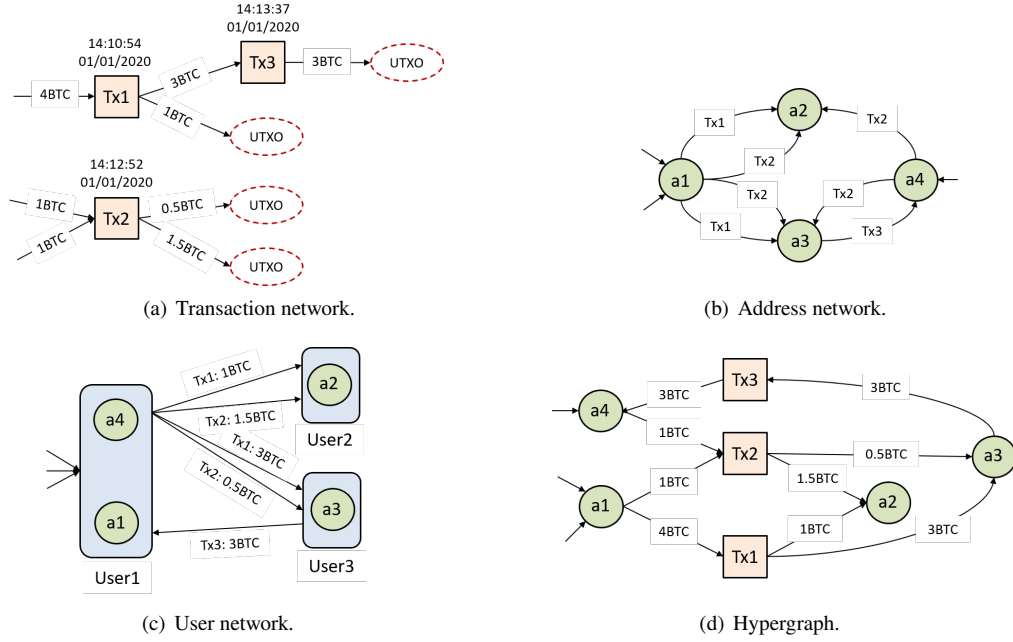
14:10:54
01/01/2020

14:13:37
01/01/2020

4BTC
Tx1
3BTC
Tx3
3BTC
UTXO
1BTC
UTXO

14:12:52
01/01/2020

1BTC
1BTC
Tx2
0.5BTC
UTXO
1.5BTC
UTXO

(a) Transaction network.

Tx1
a2
Tx2
Tx2
a1
Tx2
Tx2
a4
Tx1
a3
Tx3

(b) Address network.

Tx1: 1BTC
a2
a4
Tx2: 1.5BTC
User2
Tx1: 3BTC
Tx2: 0.5BTC
a3
a1
Tx3: 3BTC
User3
User1

(c) User network.

a4
3BTC
Tx3
3BTC
1BTC
Tx2
0.5BTC
a3
1BTC
1.5BTC
a1
a2
4BTC
1BTC
3BTC
Tx1

(d) Hypergraph.